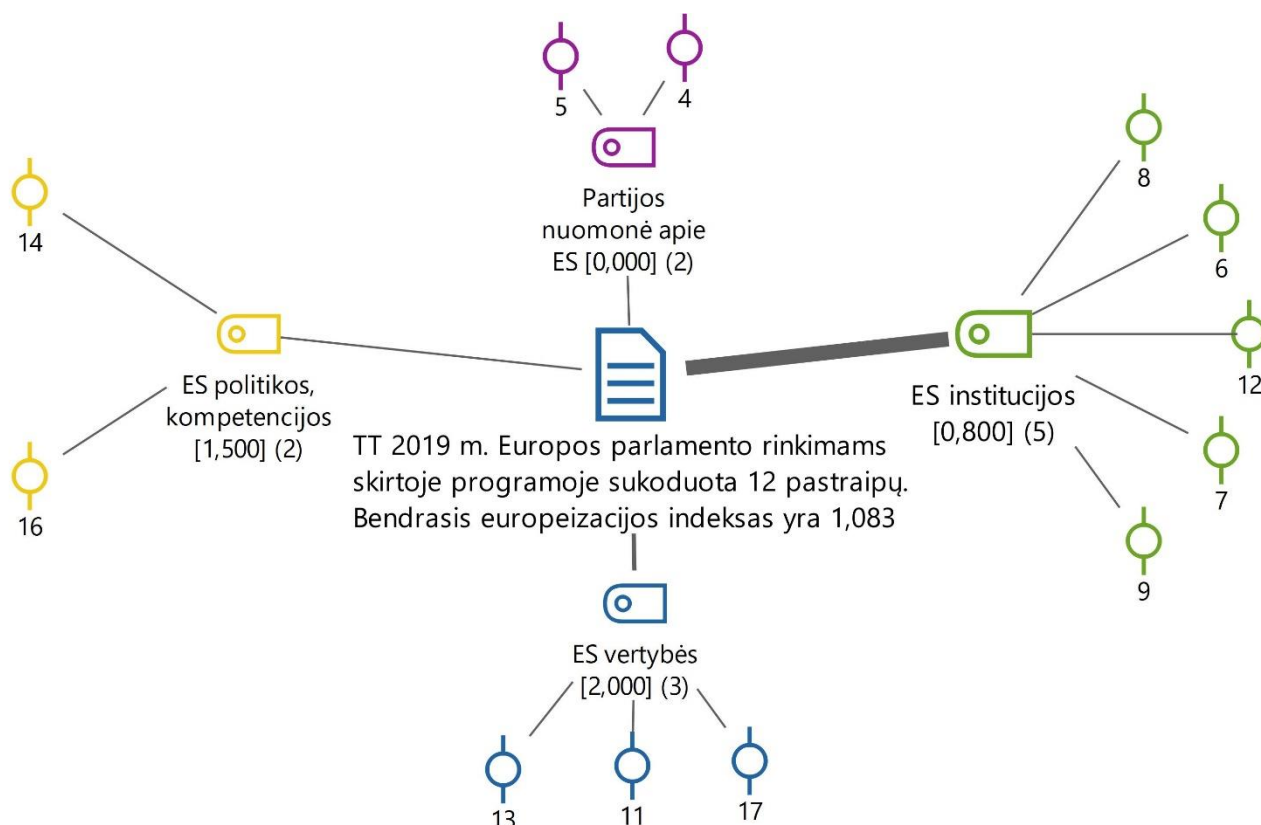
5
4
Partijos nuomonė apie ES [0,000] (2)

14
ES politikos, kompetencijos [1,500] (2)
16

8
6
12
ES institucijos [0,800] (5)
7
9

TT 2019 m. Europos parlamento rinkimams skirtoje programoje sukoduota 12 pastraipų. Bendrasis europeizacijos indeksas yra 1,083

ES vertybės [2,000] (3)
13
11
17